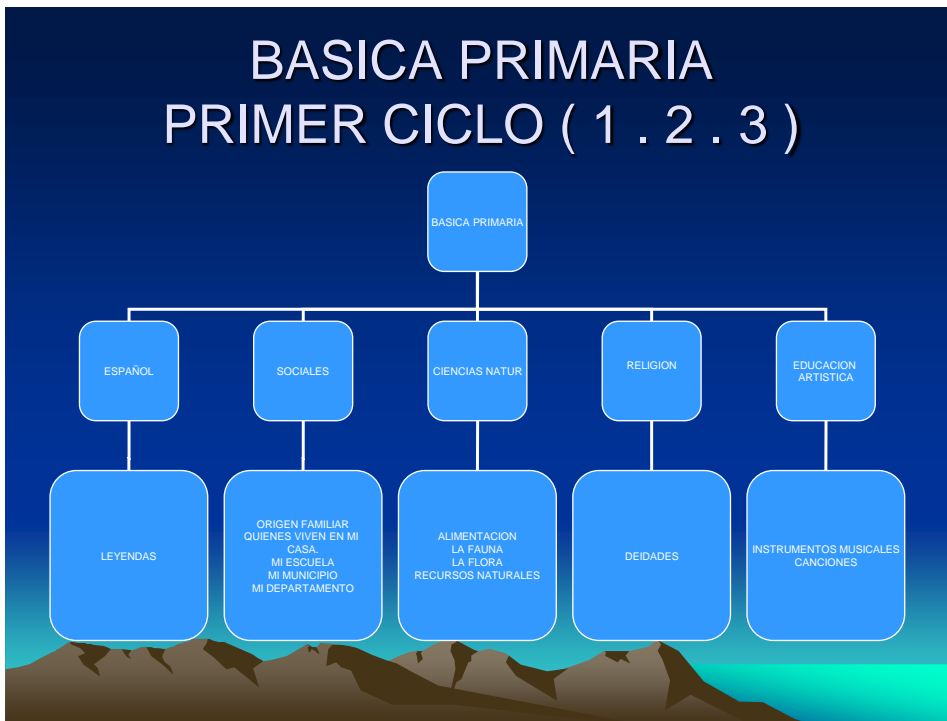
BASICA PRIMARIA
PRIMER CICLO ( 1 . 2 . 3 )

BASICA PRIMARIA

ESPAÑOL

SOCIALES

CIENCIAS NATUR

RELIGION

EDUCACION ARTISTICA

LEYENDAS

ORIGEN FAMILIAR
QUIENES VIVEN EN MI CASA.
MI ESCUELA
MI MUNICIPIO
MI DEPARTAMENTO

ALIMENTACION
LA FAUNA
LA FLORA
RECURSOS NATURALES

DEIDADES

INSTRUMENTOS MUSICALES
CANCIONES